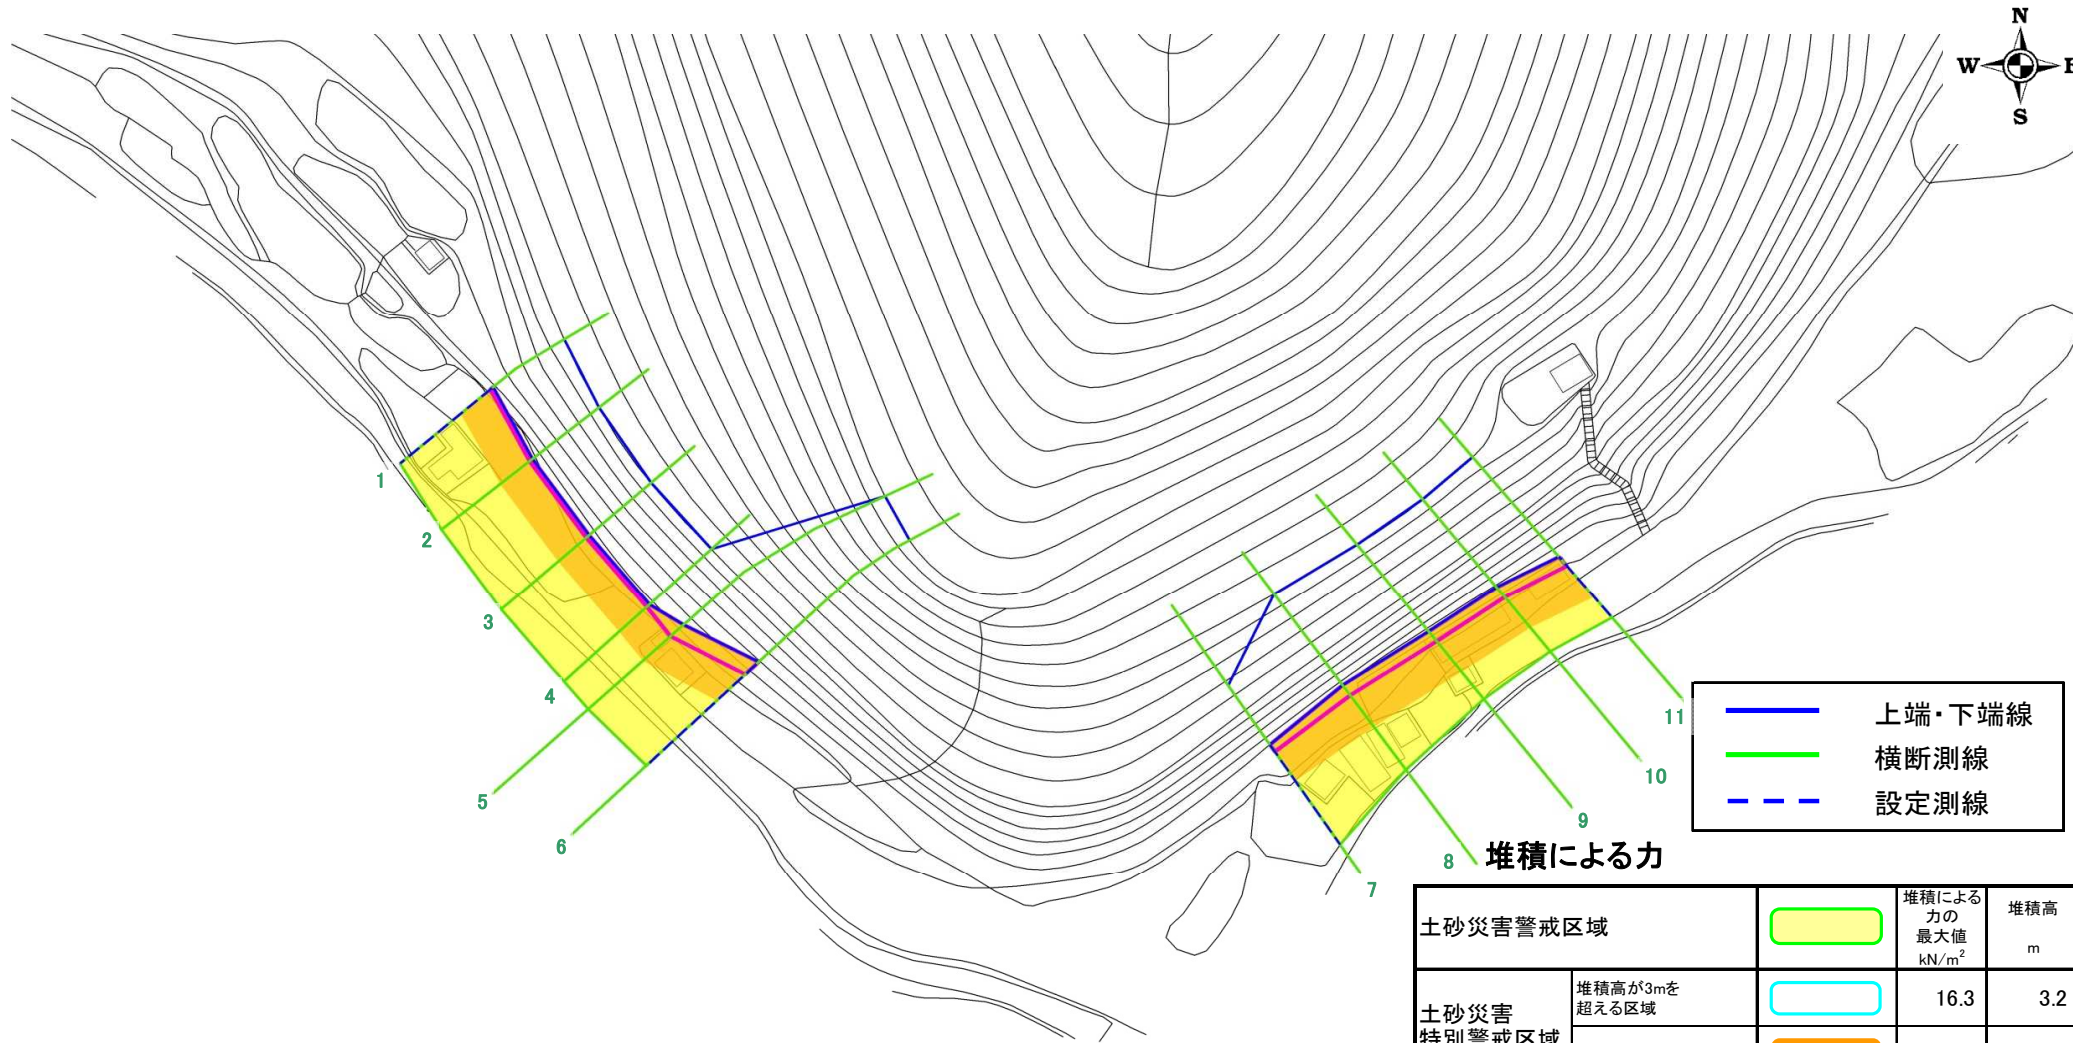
N
W
E
S

1
2
3
4
5
6
7
8
9
10
11

上端・下端線
横断測線
設定測線

堆積による力

| 土砂災害警戒区域 | | | 堆積による力の最大値 kN/m$^2$ | 堆積高 m |
|---|---|---|---|---|
| 土砂災害特別警戒区域 | 堆積高が3mを超える区域 | | 16.3 | 3.2 |